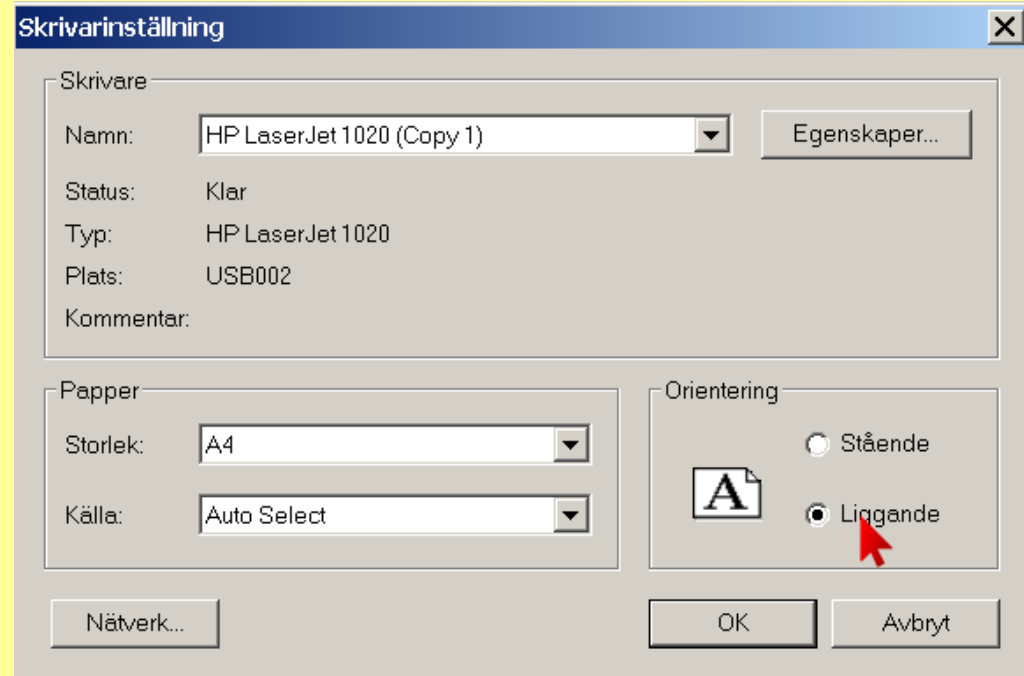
Skrivarinställning

Skrivare

Namn: HP LaserJet 1020 (Copy 1)

Egenskaper...

Status: Klar

Typ: HP LaserJet 1020

Plats: USB002

Kommentar:

Papper

Storlek: A4

Källa: Auto Select

Orientering

A

Stående

Liggande

Nätverk...

OK

Avbryt